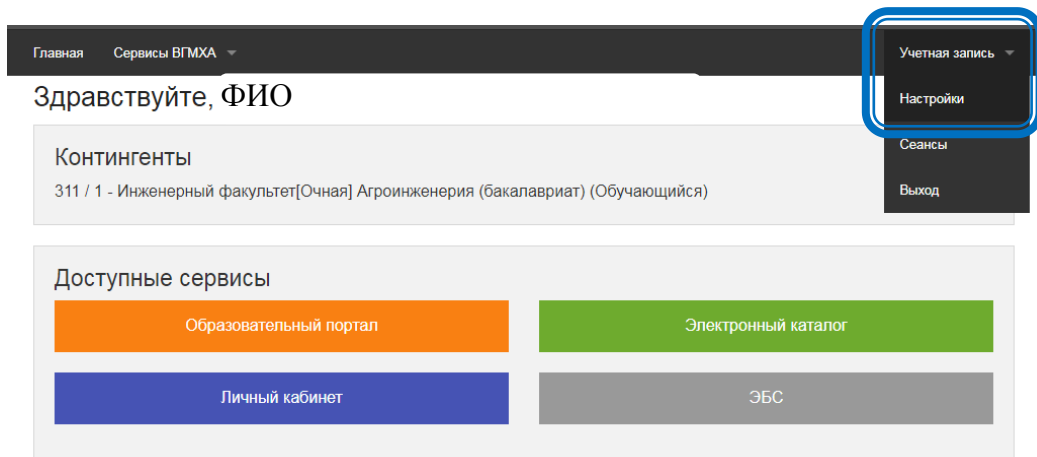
Главная Сервисы ВГМХА

Учетная запись

Настройки

Сеансы

Выход

Здравствуйте, ФИО

Контингенты

311 / 1 - Инженерный факультет[Очная] Агроинженерия (бакалавриат) (Обучающийся)

Доступные сервисы

Образовательный портал

Электронный каталог

Личный кабинет

ЭБС